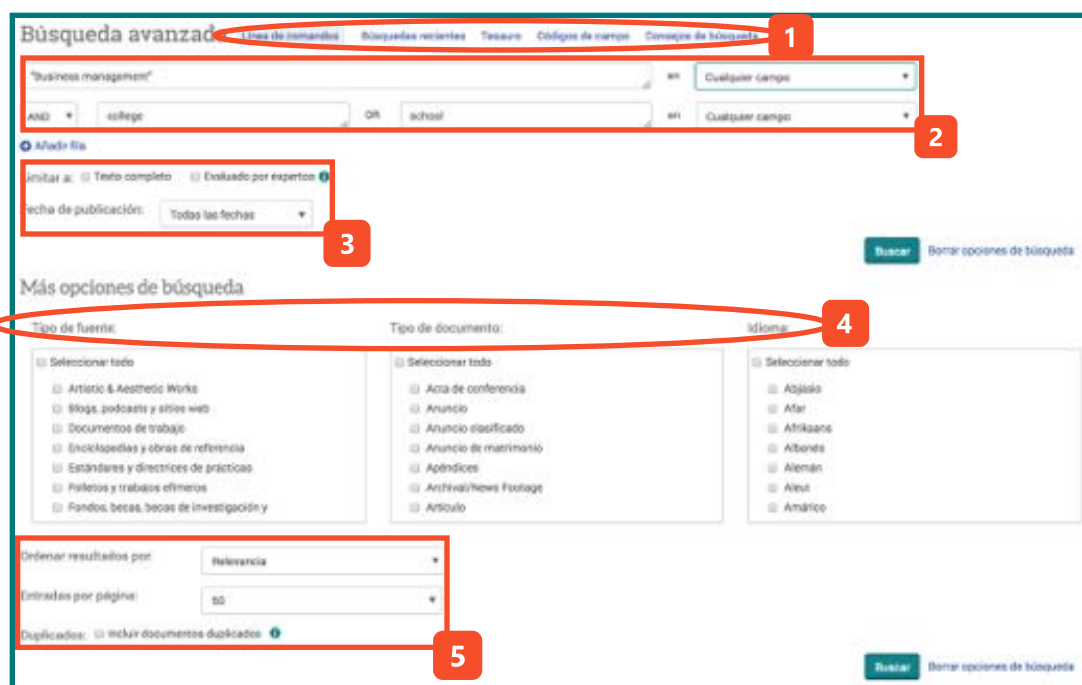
Búsqueda avanzada Línea de comandos Búsquedas recientes Tesauro Códigos de campo Consejos de búsqueda 1

"Business management" en Cualquier campo

AND college OR school en Cualquier campo 2

Añadir fila

Limitar a: Texto completo Evaluado por expertos

Fecha de publicación: Todas las fechas 3

Buscar Borrar opciones de búsqueda

Más opciones de búsqueda

Tipo de fuente: Tipo de documento: Idioma: 4

Seleccionar todo
Artistic & Aesthetic Works
Blogs, podcasts y sitios web
Documentos de trabajo
Enciclopedias y obras de referencia
Estándares y directrices de prácticas
Folletos y trabajos efímeros
Fondos, becas, becas de investigación y

Seleccionar todo
Acta de conferencia
Anuncio
Anuncio clasificado
Anuncio de matrimonio
Apéndices
Archival/News Footage
Artículo

Seleccionar todo
Abjasio
Afar
Afrikaans
Albanés
Alemán
Aleut
Amárico

Ordenar resultados por: Relevancia

Entradas por página: 50

Duplicados: Incluir documentos duplicados

5

Buscar Borrar opciones de búsqueda